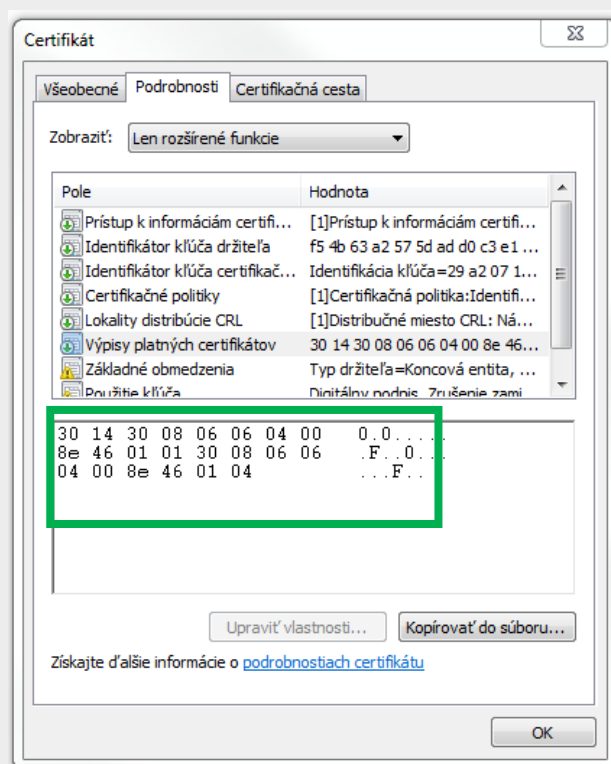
Certifikát

Všeobecné | Podrobnosti | Certifikačná cesta

Zobraziť: Len rozšírené funkcie

| Pole | Hodnota |
|---|---|
| Prístup k informáciám certifi... | [1]Prístup k informáciám certifi... |
| Identifikátor kľúča držiteľa | f5 4b 63 a2 57 5d ad d0 c3 e1 ... |
| Identifikátor kľúča certifikač... | Identifikácia kľúča=29 a2 07 1... |
| Certifikačné politiky | [1]Certifikačná politika:Identifi... |
| Lokality distribúcie CRL | [1]Distribučné miesto CRL: Ná... |
| Výpisy platných certifikátov | 30 14 30 08 06 06 04 00 8e 46... |
| Základné obmedzenia | Typ držiteľa=Koncová entita, ... |
| Použitie kľúča | Digitálny podpis, Zrušenie zami... |

30 14 30 08 06 06 04 00   0.0.....
8e 46 01 01 30 08 06 06   .F..0...
04 00 8e 46 01 04         ...F..

Upraviť vlastnosti... | Kopírovať do súboru...

Získajte ďalšie informácie o podrobnostiach certifikátu

OK